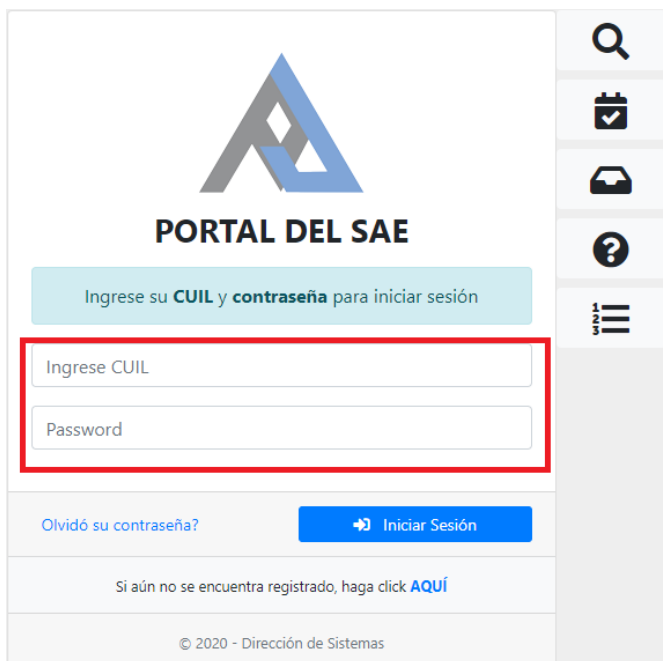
PORTAL DEL SAE

Ingrese su **CUIL** y **contraseña** para iniciar sesión

Ingrese CUIL

Password

Olvidó su contraseña?

Iniciar Sesión

Si aún no se encuentra registrado, haga click **AQUÍ**

© 2020 - Dirección de Sistemas

1
2
3